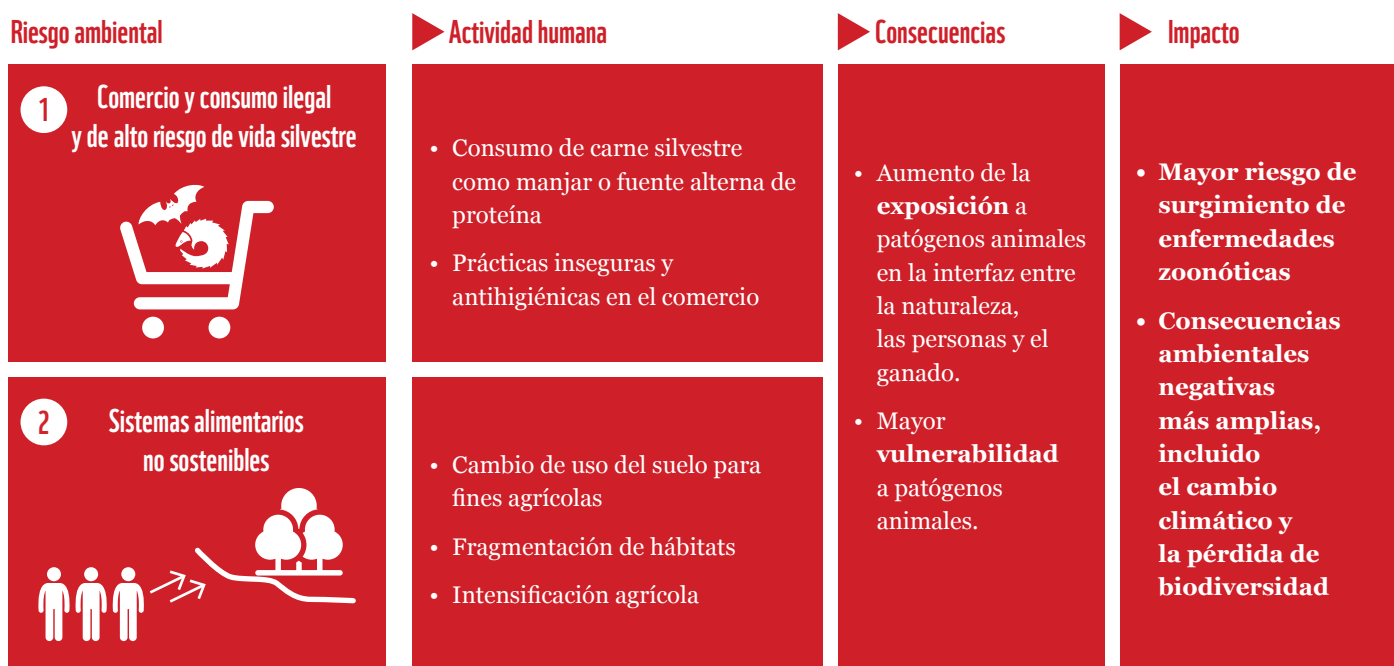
Riesgo ambiental

Actividad humana

Consecuencias

Impacto

1 Comercio y consumo ilegal y de alto riesgo de vida silvestre

• Consumo de carne silvestre como manjar o fuente alterna de proteína

• Prácticas inseguras y antihigiénicas en el comercio

• Aumento de la **exposición** a patógenos animales en la interfaz entre la naturaleza, las personas y el ganado.

• Mayor **vulnerabilidad** a patógenos animales.

• **Mayor riesgo de surgimiento de enfermedades zoonóticas**

• **Consecuencias ambientales negativas más amplias, incluido el cambio climático y la pérdida de biodiversidad**

2 Sistemas alimentarios no sostenibles

• Cambio de uso del suelo para fines agrícolas

• Fragmentación de hábitats

• Intensificación agrícola